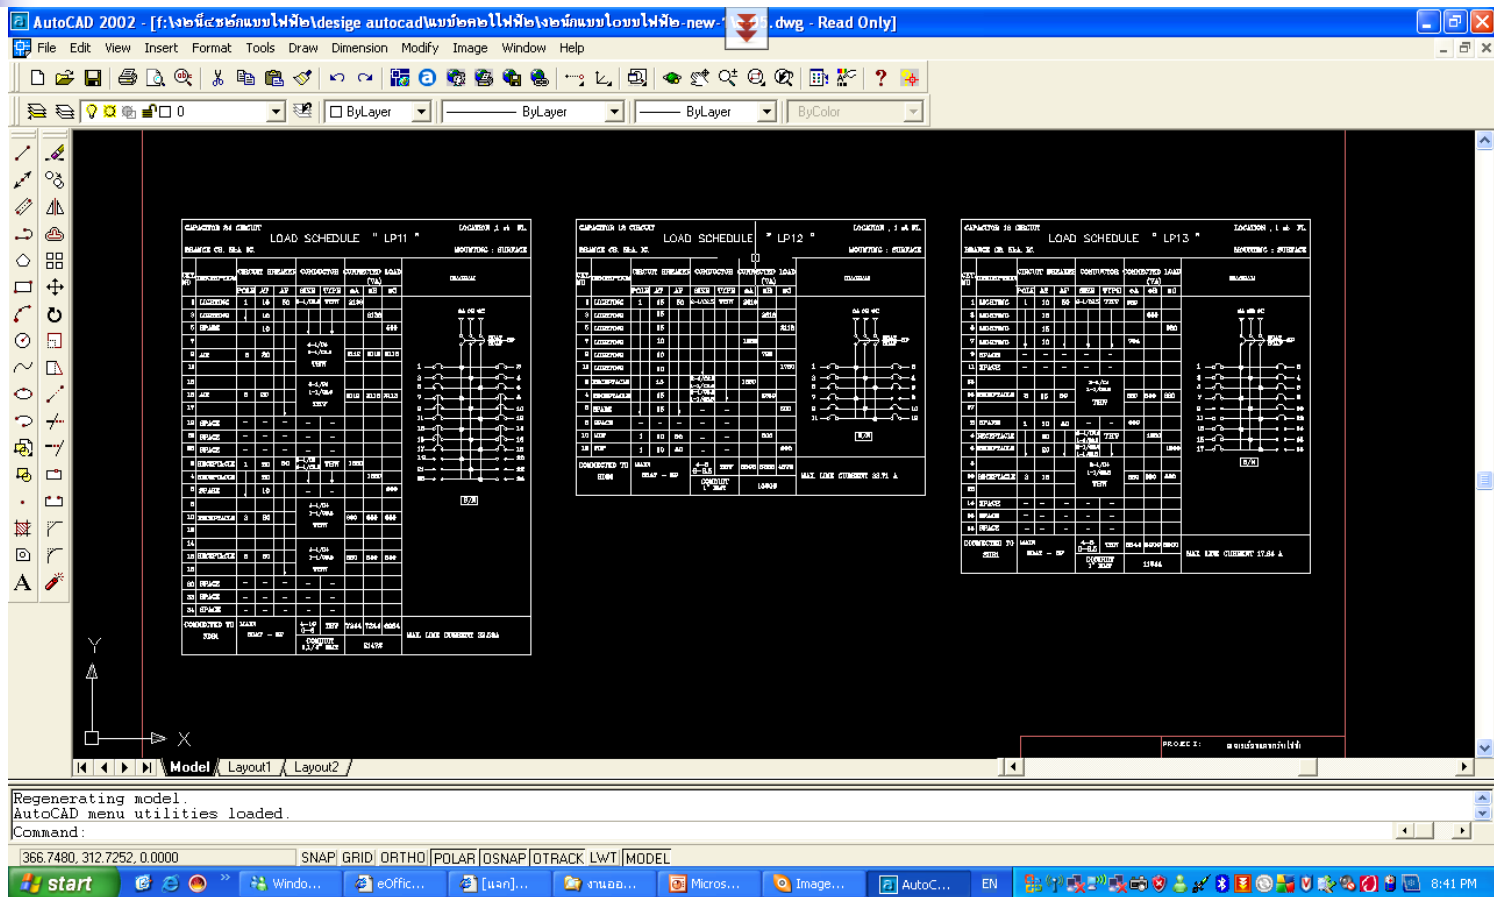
AutoCAD 2002 - [f:\งานนี้เขียนแบบไฟฟ้า\desige autocad\แบบ้านไฟฟ้า\งานเขียนแบบไฟฟ้า-new-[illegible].dwg - Read Only]

File Edit View Insert Format Tools Draw Dimension Modify Image Window Help

0
ByLayer
ByLayer
ByLayer
ByColor

LOAD SCHEDULE " LP11 "

LOAD SCHEDULE " LP12 "

LOAD SCHEDULE " LP13 "

Y
X

Model Layout1 Layout2

Regenerating model.
AutoCAD menu utilities loaded.
Command:

366.7480, 312.7252, 0.0000 SNAP GRID ORTHO POLAR OSNAP OTRACK LWT MODEL

start Windo... eOffic... [แจก]... งานออ... Micros... Image... AutoC... EN 8:41 PM